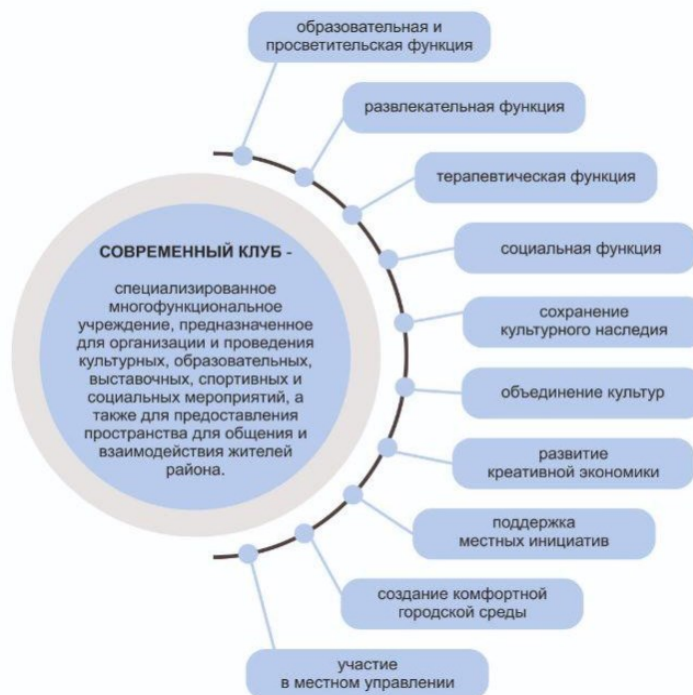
СОВРЕМЕННЫЙ КЛУБ -

специализированное многофункциональное учреждение, предназначенное для организации и проведения культурных, образовательных, выставочных, спортивных и социальных мероприятий, а также для предоставления пространства для общения и взаимодействия жителей района.

образовательная и просветительская функция

развлекательная функция

терапевтическая функция

социальная функция

сохранение культурного наследия

объединение культур

развитие креативной экономики

поддержка местных инициатив

создание комфортной городской среды

участие в местном управлении